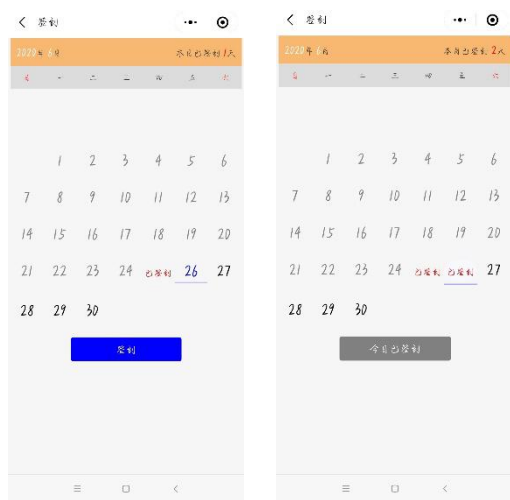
签到

2020年6月 本月已签到1天

日 一 二 三 四 五 六

1 2 3 4 5 6

7 8 9 10 11 12 13

14 15 16 17 18 19 20

21 22 23 24 已签到 26 27

28 29 30

签到

签到

2020年6月 本月已签到2天

日 一 二 三 四 五 六

1 2 3 4 5 6

7 8 9 10 11 12 13

14 15 16 17 18 19 20

21 22 23 24 已签到 已签到 27

28 29 30

今日已签到